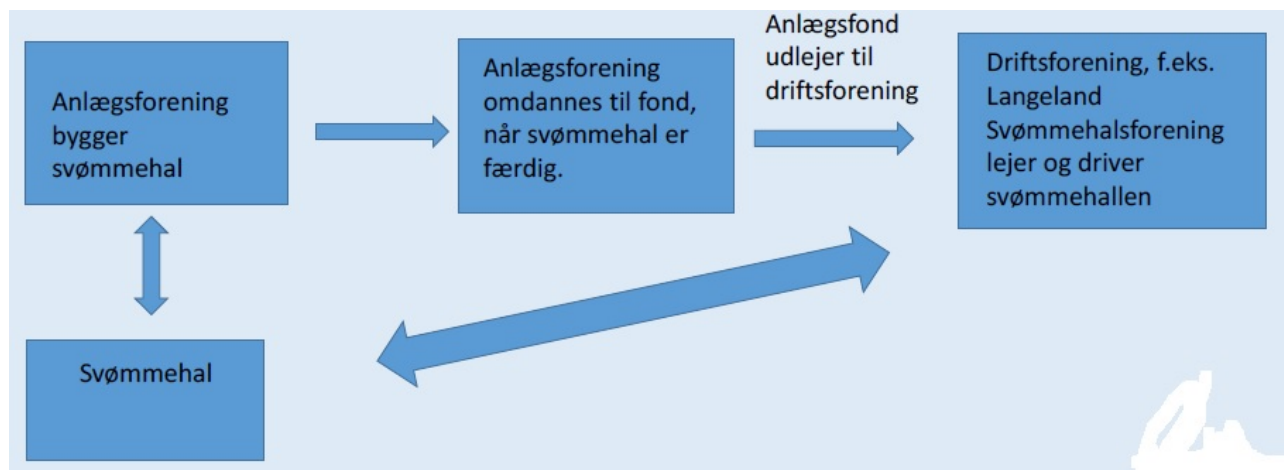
Anlægsforening bygger svømmehal

Anlægsforening omdannes til fond, når svømmehal er færdig.

Anlægsfond udlejer til driftsforening

Driftsforening, f.eks. Langeland Svømmehalsforening lejer og driver svømmehallen

Svømmehal